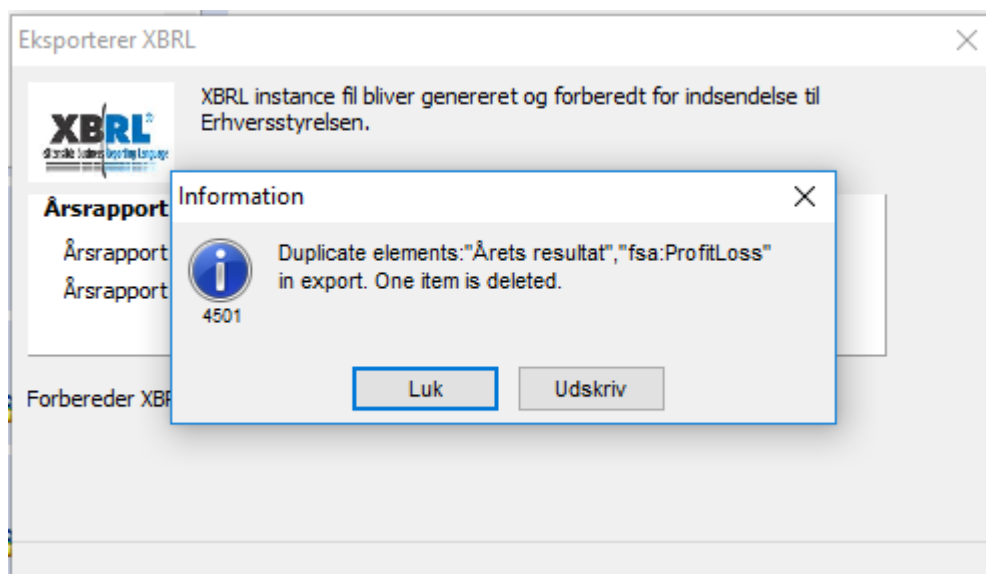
Eksporterer XBRL

XBRL

XBRL instance fil bliver genereret og forberedt for indsendelse til Erhversstyrelsen.

Årsrapport

Årsrapport

Årsrapport

Forbereder XBF

Information

Duplicate elements:"Årets resultat","fsa:ProfitLoss" in export. One item is deleted.

4501

Luk

Udskriv